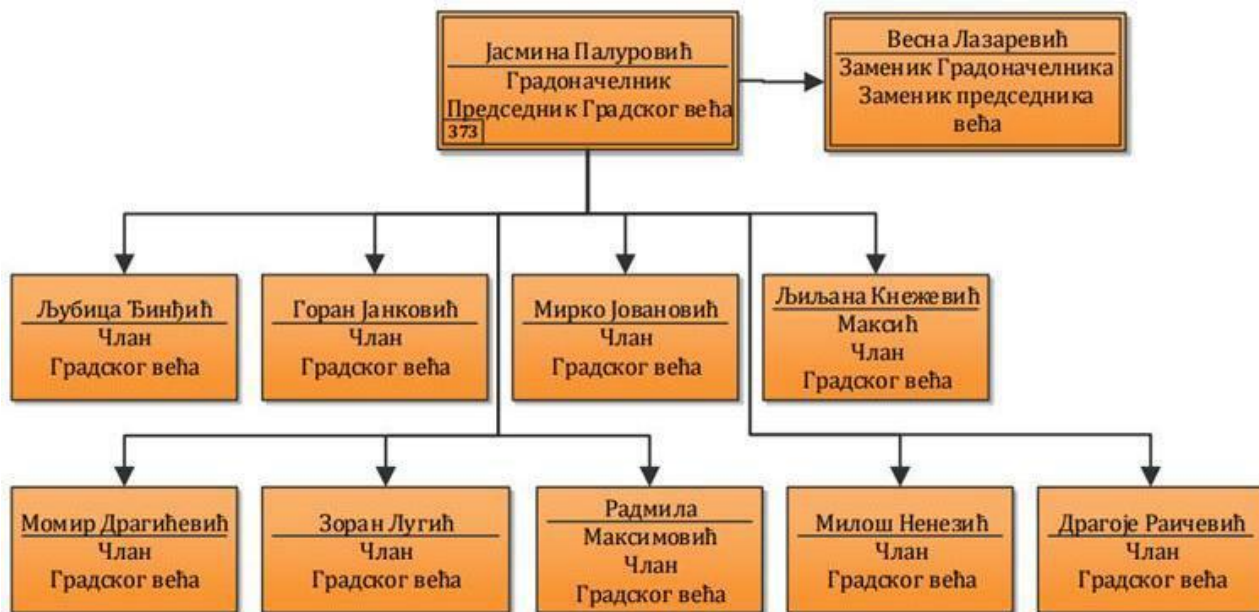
Јасмина Палуровић
Градоначелник
Председник Градског већа
373

Весна Лазаревић
Заменик Градоначелника
Заменик председника већа

Љубица Ђинђић
Члан
Градског већа

Горан Јанковић
Члан
Градског већа

Мирко Јовановић
Члан
Градског већа

Љиљана Кнежевић Максић
Члан
Градског већа

Момир Драгићевић
Члан
Градског већа

Зоран Лугић
Члан
Градског већа

Радмила Максимовић
Члан
Градског већа

Милош Ненезић
Члан
Градског већа

Драгоје Раичевић
Члан
Градског већа